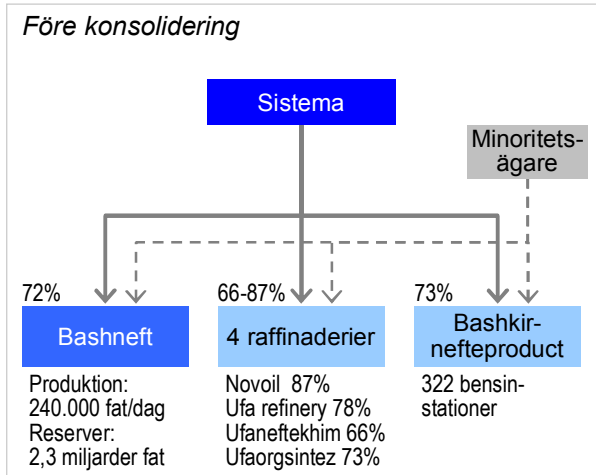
Före konsolidering

Sistema

Minoritetsägare

72%

66-87%

73%

Bashneft

4 raffinaderier

Bashkirnefteproduct

Produktion: 240.000 fat/dag
Reserver: 2,3 miljarder fat

Novoil 87%
Ufa refinery 78%
Ufaneftekhim 66%
Ufaorgsintez 73%

322 bensinstationer